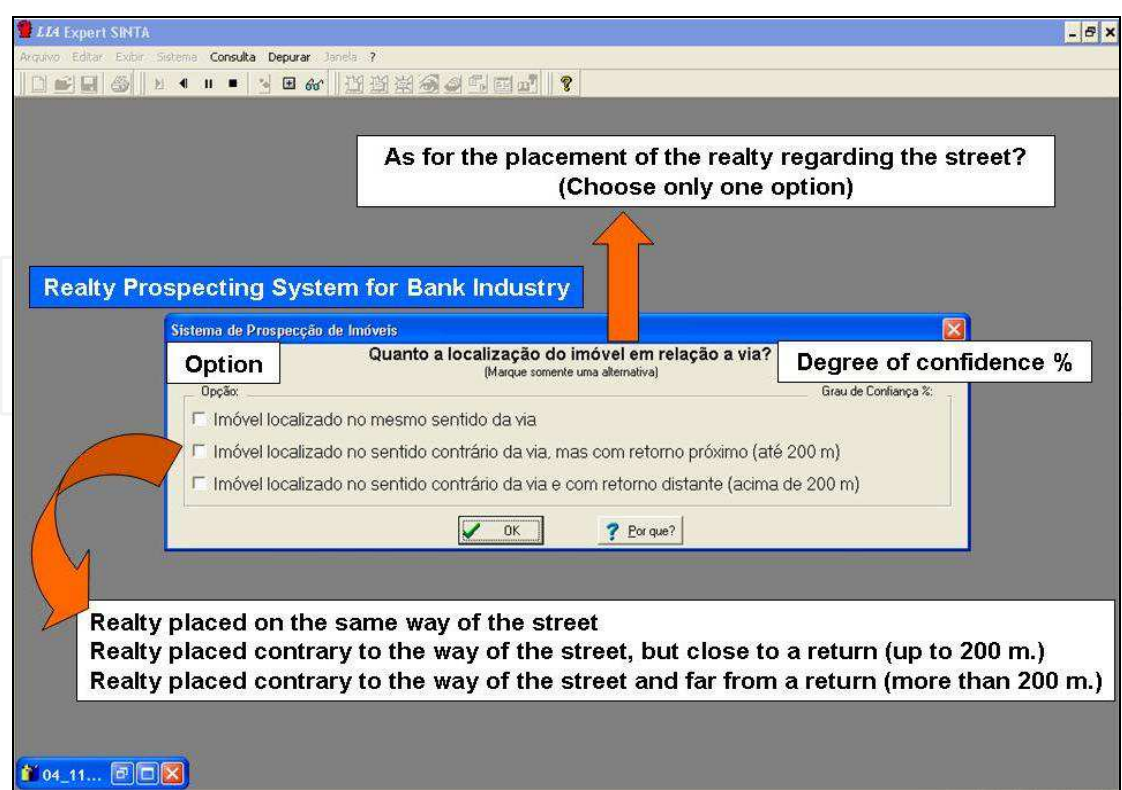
LIA Expert SINTA

Arquivo Editar Exibir Sistema Consulta Depurar Janela ?

As for the placement of the realty regarding the street?
(Choose only one option)

Realty Prospecting System for Bank Industry

Sistema de Prospecção de Imóveis

Option

Quanto a localização do imóvel em relação a via?
(Marque somente uma alternativa)

Degree of confidence %

Opção:

Grau de Confiança %:

Imóvel localizado no mesmo sentido da via

Imóvel localizado no sentido contrário da via, mas com retorno próximo (até 200 m)

Imóvel localizado no sentido contrário da via e com retorno distante (acima de 200 m)

OK

Por que?

Realty placed on the same way of the street
Realty placed contrary to the way of the street, but close to a return (up to 200 m.)
Realty placed contrary to the way of the street and far from a return (more than 200 m.)

04_11...